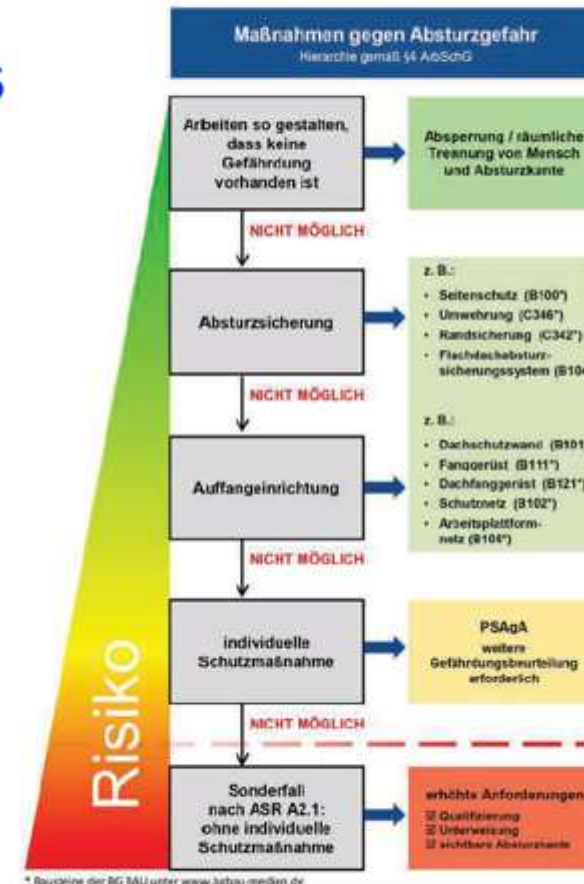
Maßnahmen gegen Absturzgefahr
Hierarchie gemäß §4 ArbSchG

Arbeiten so gestalten, dass keine Gefährdung vorhanden ist

Absperrung / räumliche Trennung von Mensch und Absturzkante

NICHT MÖGLICH

Absturzsicherung

z. B.:
• Seitenschutz (B100*)
• Umwehrung (C346*)
• Randsicherung (C342*)
• Flachdachabsturzsicherungssystem (B10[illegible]

NICHT MÖGLICH

Auffangeinrichtung

z. B.:
• Dachschutzwand (B101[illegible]
• Fanggerüst (B111*)
• Dachfanggerüst (B121*)
• Schutznetz (B102*)
• Arbeitsplattformnetz (B104*)

NICHT MÖGLICH

individuelle Schutzmaßnahme

PSAgA
weitere Gefährdungsbeurteilung erforderlich

NICHT MÖGLICH

Sonderfall nach ASR A2.1: ohne individuelle Schutzmaßnahme

erhöhte Anforderungen
☒ Qualifizierung
☒ Unterweisung
☒ sichtbare Absturzkante

Risiko

* Bausteine der BG BAU unter www.bgbau-medien.de